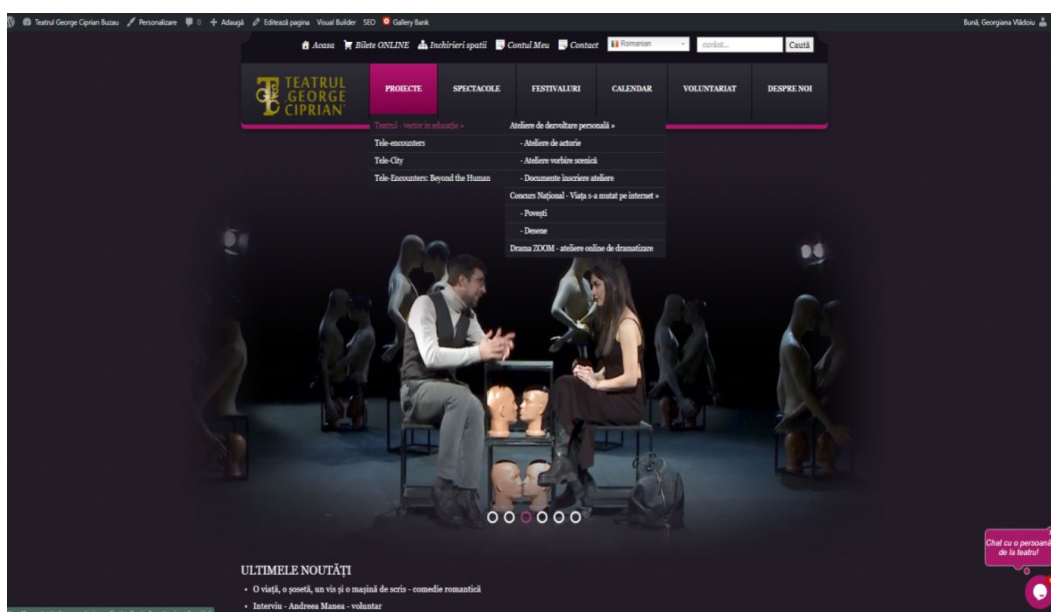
Teatrul George Ciprian Buzau Personalizare 0 Adaugă Editează pagina Visual Builder SEO Gallery Bank Bună, Georgiana Vlădoiu

Acasa Bilete ONLINE Inchirieri spatii Contul Meu Contact Romanian cuvânt... Caută

TEATRUL GEORGE CIPRIAN

PROIECTE SPECTACOLE FESTIVALURI CALENDAR VOLUNTARIAT DESPRE NOI

Teatrul - vector în educație »
Tele-encounters
Tele-City
Tele-Encounters: Beyond the Human

Ateliere de dezvoltare personală »
- Ateliere de actorie
- Ateliere vorbire scenică
- Documente înscriere ateliere
Concurs Național - Viața s-a mutat pe internet »
- Povești
- Desene
Drama ZOOM - ateliere online de dramatizare

Chat cu o persoană de la teatru!

ULTIMELE NOUTĂȚI
• O viață, o șosetă, un vis și o mașină de scris - comedie romantică
• Interviu - Andreea Manea - voluntar